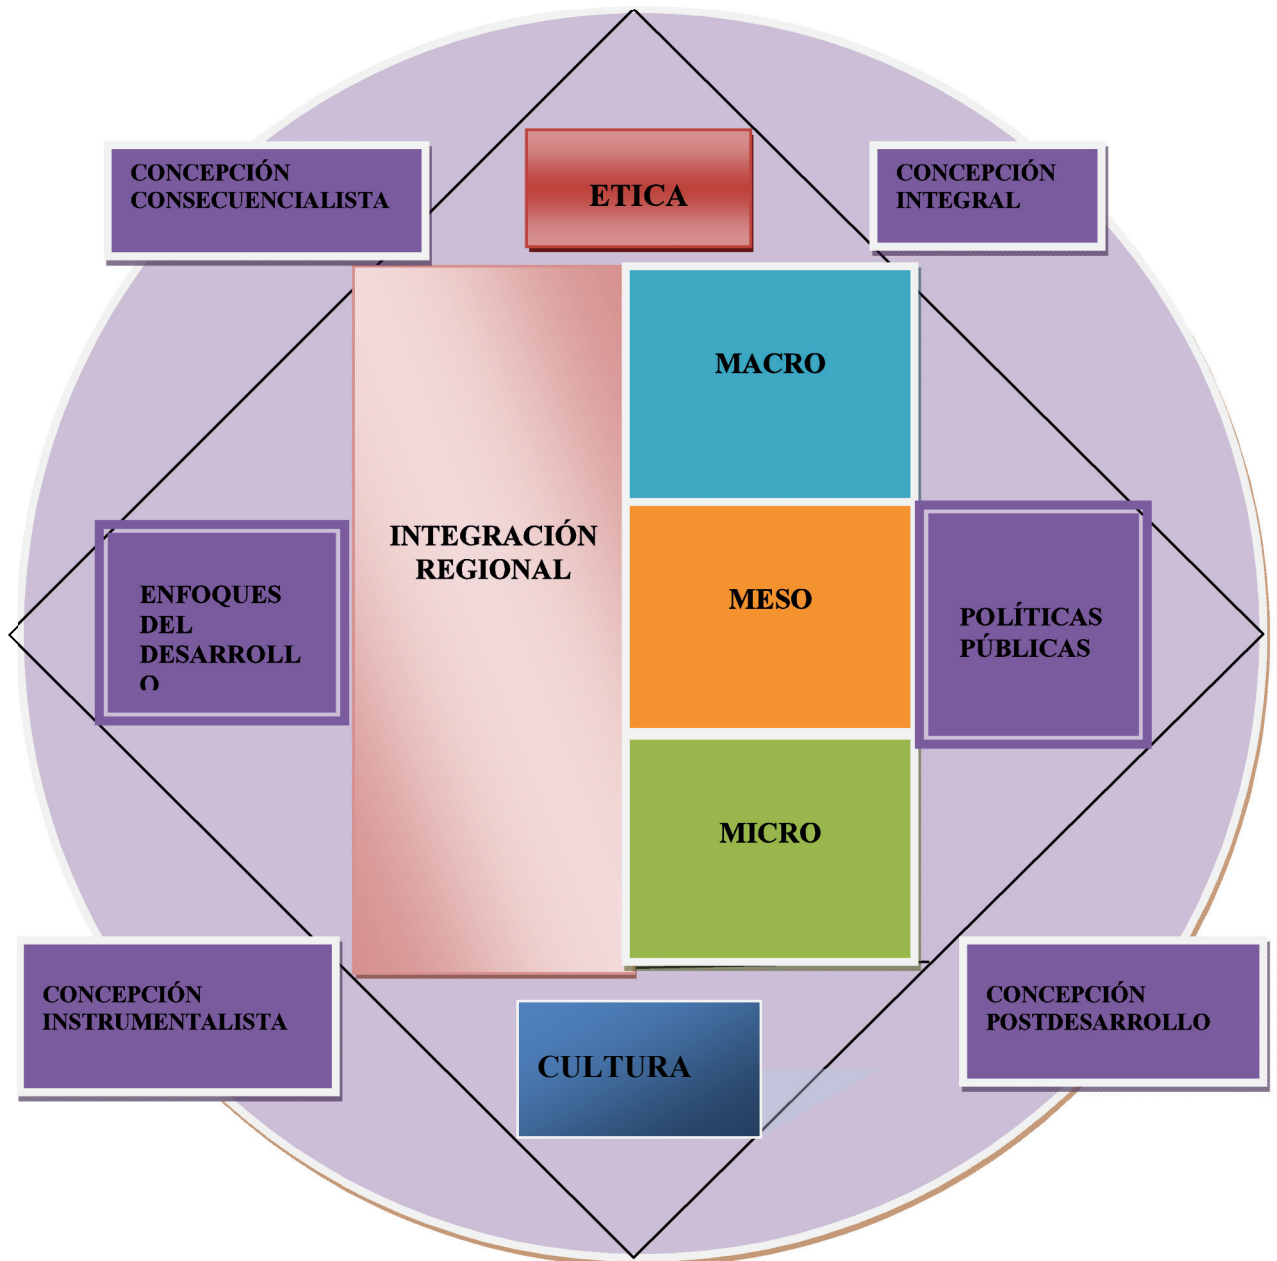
CONCEPCIÓN CONSECUENCIALISTA

ETICA

CONCEPCIÓN INTEGRAL

INTEGRACIÓN REGIONAL

MACRO

MESO

MICRO

ENFOQUES DEL DESARROLLO

POLÍTICAS PÚBLICAS

CONCEPCIÓN INSTRUMENTALISTA

CULTURA

CONCEPCIÓN POSTDESARROLLO